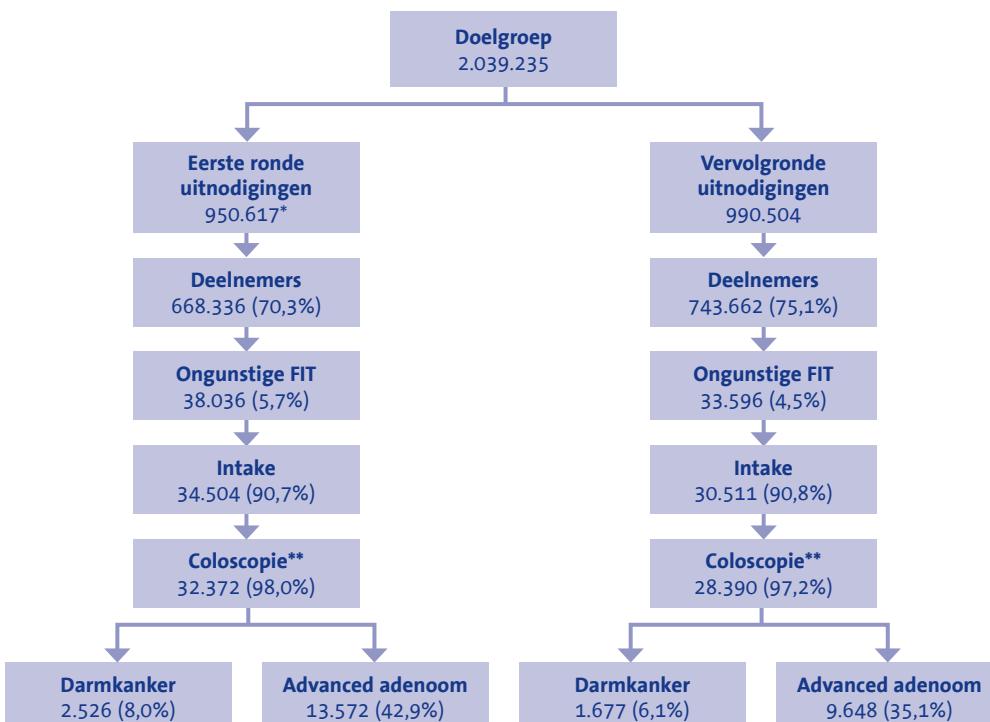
Doelgroep
2.039.235

Eerste ronde uitnodigingen
950.617*

Deelnemers
668.336 (70,3%)

Ongunstige FIT
38.036 (5,7%)

Intake
34.504 (90,7%)

Coloscopie**
32.372 (98,0%)

Darmkanker
2.526 (8,0%)

Advanced adenoom
13.572 (42,9%)

Vervolgronde uitnodigingen
990.504

Deelnemers
743.662 (75,1%)

Ongunstige FIT
33.596 (4,5%)

Intake
30.511 (90,8%)

Coloscopie**
28.390 (97,2%)

Darmkanker
1.677 (6,1%)

Advanced adenoom
9.648 (35,1%)